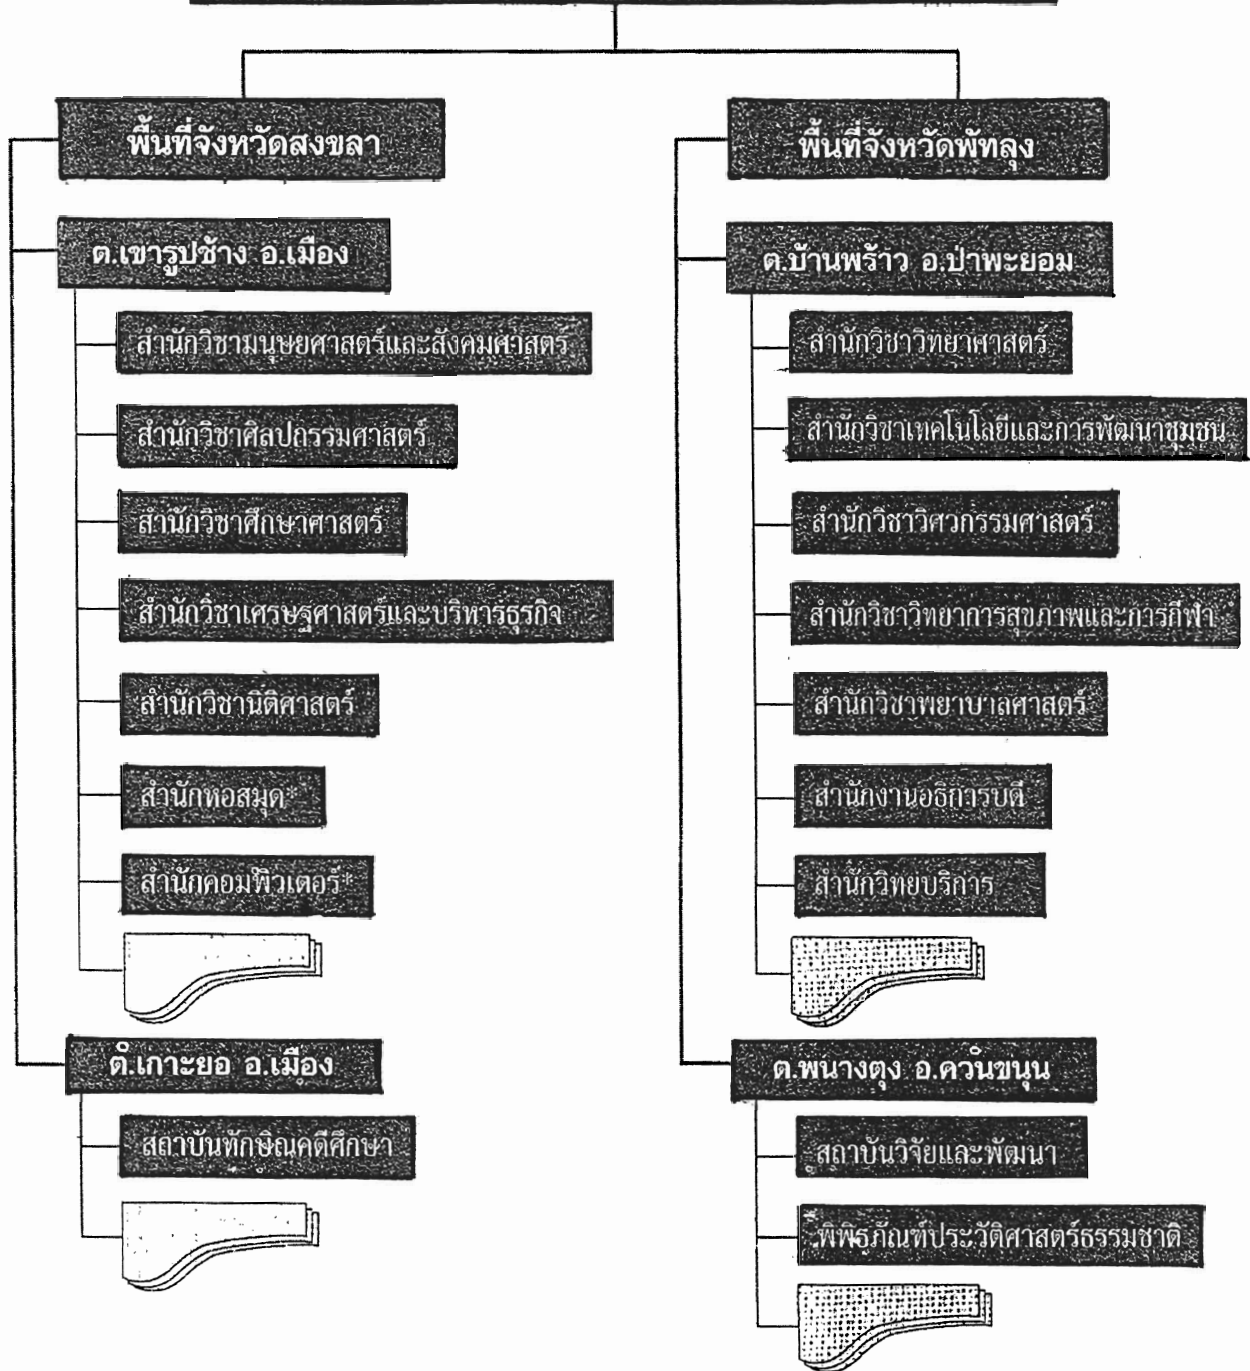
พื้นที่จังหวัดสงขลา

ต.เขารูปช้าง อ.เมือง

สำนักวิชามนุษยศาสตร์และสังคมศาสตร์

สำนักวิชาศิลปกรรมศาสตร์

สำนักวิชาศึกษาศาสตร์

สำนักวิชาเศรษฐศาสตร์และบริหารธุรกิจ

สำนักวิชานิติศาสตร์

สำนักหอสมุด*

สำนักคอมพิวเตอร์*

ต.เกาะยอ อ.เมือง

สถาบันทักษิณคดีศึกษา

พื้นที่จังหวัดพัทลุง

ต.บ้านพร้าว อ.ป่าพะยอม

สำนักวิชาวิทยาศาสตร์

สำนักวิชาเทคโนโลยีและการพัฒนาชุมชน

สำนักวิชาวิศวกรรมศาสตร์

สำนักวิชาวิทยาการสุขภาพและการกีฬา

สำนักวิชาพยาบาลศาสตร์

สำนักงานอธิการบดี

สำนักวิทยบริการ

ต.พนางตุง อ.ควนขนุน

สถาบันวิจัยและพัฒนา

พิพิธภัณฑ์ประวัติศาสตร์ธรรมชาติ